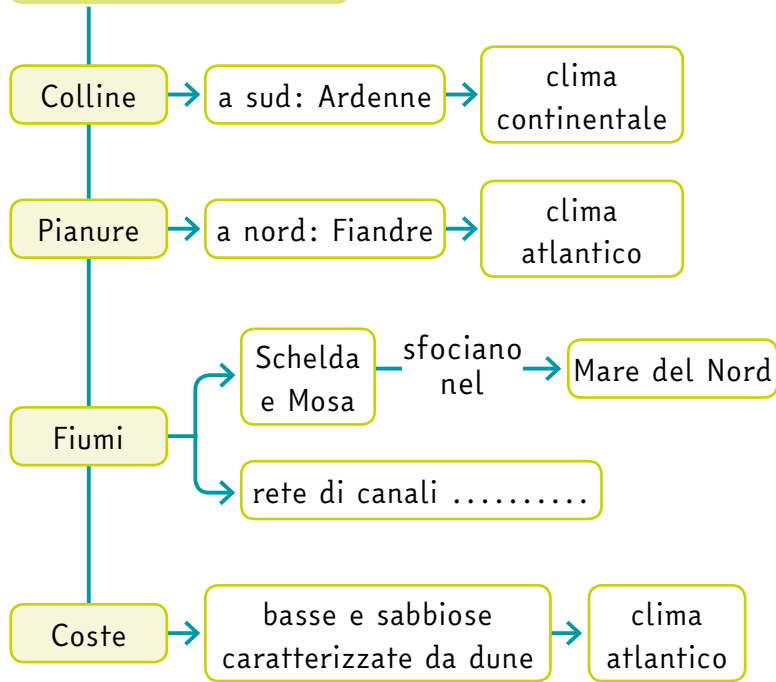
Colline

a sud: Ardenne

clima continentale

Pianure

a nord: Fiandre

clima atlantico

Fiumi

Schelda e Mosa

sfociano nel

Mare del Nord

rete di canali ..........

Coste

basse e sabbiose caratterizzate da dune

clima atlantico